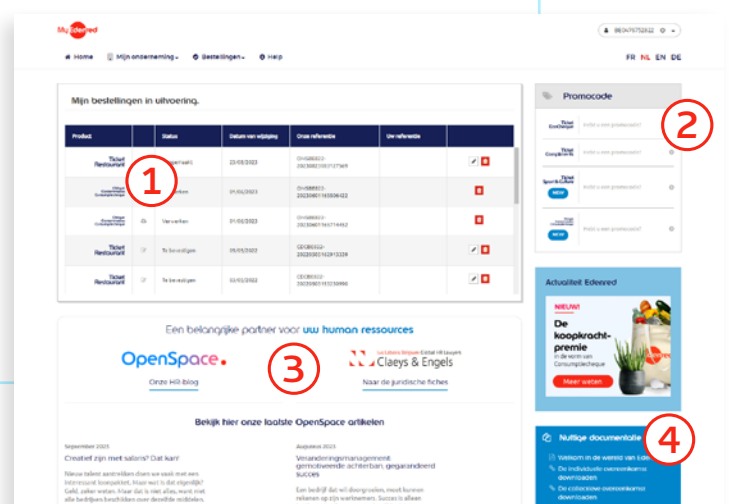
My Edenred

BE0479752632

Home Mijn onderneming Bestellingen Help

FR NL EN DE

Mijn bestellingen in uitvoering.

| Product | | Status | Datum van wijziging | Onze referentie | Uw referentie | |
|---|---|---|---|---|---|---|
| Ticket Restaurant | | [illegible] | 23/05/2023 | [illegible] | | |
| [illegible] | | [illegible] | 01/06/2023 | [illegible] | | |
| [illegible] | | Verwerken | 01/06/2023 | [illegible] | | |
| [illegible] | | Te bevestigen | 09/05/2023 | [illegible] | | |
| Ticket Restaurant | | Te bevestigen | 02/05/2023 | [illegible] | | |

1

Promocode

Ticket EcoCheque

Ticket Compliments

Ticket Sport & Culture

Ticket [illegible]

2

Een belangrijke partner voor uw human ressources

OpenSpace.

Onze HR-blog

Claeys & Engels

Naar de juridische fiches

3

Bekijk hier onze laatste OpenSpace artikelen

September 2023

Creatief zijn met salaris? Dat kan!

Nieuw talent aantrekken doen we vaak met een interessant loonpakket. Maar wat is dat eigenlijk? Geld, zeker weten. Maar dat is niet alles, want niet alle bedrijven beschikken over dezelfde middelen.

Augustus 2023

Veranderingsmanagement gemotiveerde achterban, gegarandeerd succes

Een bedrijf dat wil doorgroeien, moet kunnen rekenen op zijn werknemers. Succes is alleen

Actualiteit Edenred

NIEUW!

De koopkrachtpremie in de vorm van Consumptiecheque

Meer weten

Nuttige documentatie

4

Welkom in de wereld van Ede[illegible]

De individuele overeenkomst downloaden

De collectieve overeenkomst downloaden